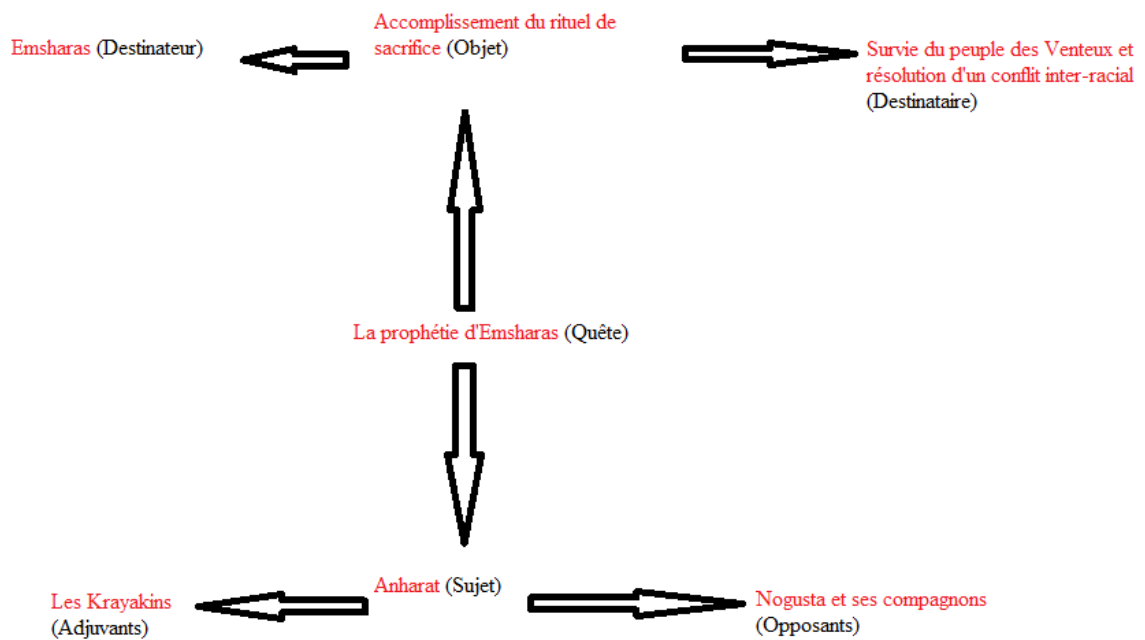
Emsharas (Destinateur)

Accomplissement du rituel de sacrifice (Objet)

Survie du peuple des Venteux et résolution d'un conflit inter-racial (Destinataire)

La prophétie d'Emsharas (Quête)

Les Krayakins (Adjuvants)

Anharat (Sujet)

Nogusta et ses compagnons (Opposants)